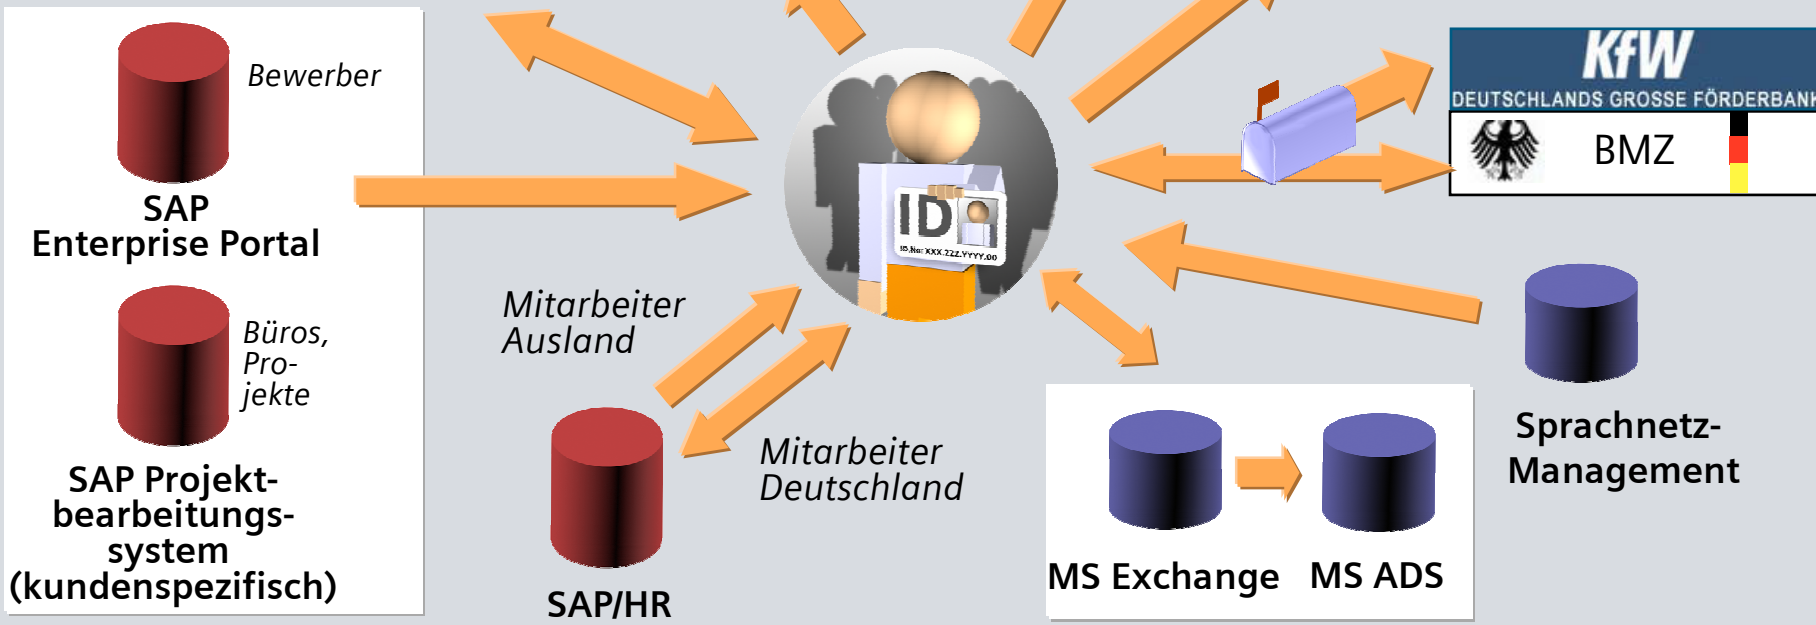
Bewerber

SAP
Enterprise Portal

Büros,
Projekte

SAP Projektbearbeitungssystem
(kundenspezifisch)

ID

SS.Nr: XXX.ZZZ.YYYY.00

Mitarbeiter
Ausland

SAP/HR

Mitarbeiter
Deutschland

KfW
DEUTSCHLANDS GROSSE FÖRDERBANK

BMZ

MS Exchange MS ADS

Sprachnetz-
Management